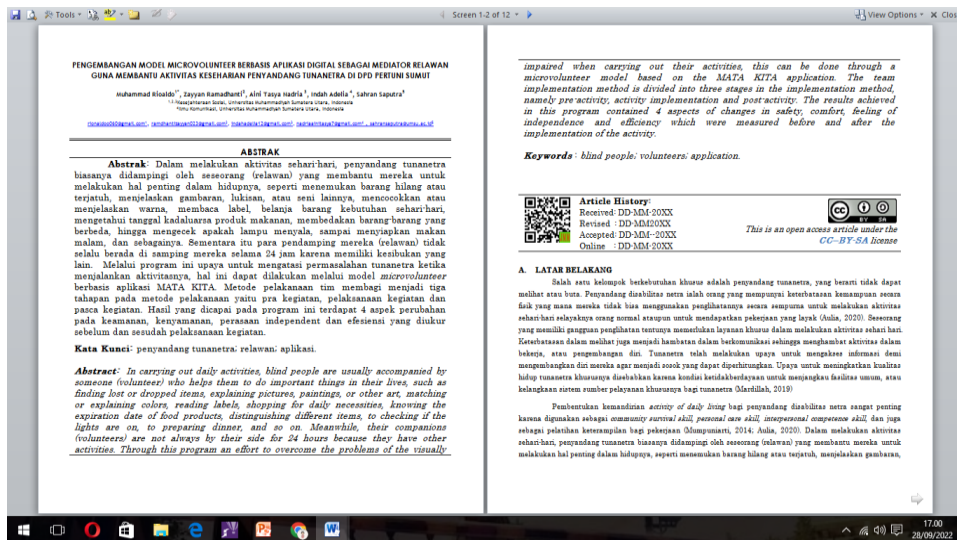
Tools  Screen 1-2 of 12  View Options  Clos

PENGEMBANGAN MODEL MICROVOLUNTEER BERBASIS APLIKASI DIGITAL SEBAGAI MEDIATOR RELAWAN GUNA MEMBANTU AKTIVITAS KESEHARIAN PENYANDANG TUNANETRA DI DPD PERTUNI SUMUT

Muhammad Rizaldo¹*, Zayyan Ramadhanti², Aini Tasya Nadira³, Indah Adella⁴, Sahran Saputra⁵
¹,²,³Kesejahteraan Sosial, Universitas Muhammadiyah Sumatera Utara, Indonesia
⁴Ilmu Komunikasi, Universitas Muhammadiyah Sumatera Utara, Indonesia
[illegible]

ABSTRAK

Abstrak: Dalam melakukan aktivitas sehari-hari, penyandang tunanetra biasanya didampingi oleh seseorang (relawan) yang membantu mereka untuk melakukan hal penting dalam hidupnya, seperti menemukan barang hilang atau terjatuh, menjelaskan gambaran, lukisan, atau seni lainnya, mencocokkan atau menjelaskan warna, membaca label, belanja barang kebutuhan sehari-hari, mengetahui tanggal kadaluarsa produk makanan, membedakan barang-barang yang berbeda, hingga mengecek apakah lampu menyala, sampai menyiapkan makan malam, dan sebagainya. Sementara itu para pendamping mereka (relawan) tidak selalu berada di samping mereka selama 24 jam karena memiliki kesibukan yang lain. Melalui program ini upaya untuk mengatasi permasalahan tunanetra ketika menjalankan aktivitasnya, hal ini dapat dilakukan melalui model microvolunteer berbasis aplikasi MATA KITA. Metode pelaksanaan tim membagi menjadi tiga tahapan pada metode pelaksanaan yaitu pra kegiatan, pelaksanaan kegiatan dan pasca kegiatan. Hasil yang dicapai pada program ini terdapat 4 aspek perubahan pada keamanan, kenyamanan, perasaan independent dan efesiensi yang diukur sebelum dan sesudah pelaksanaan kegiatan.

Kata Kunci: penyandang tunanetra; relawan; aplikasi.

Abstract: In carrying out daily activities, blind people are usually accompanied by someone (volunteer) who helps them to do important things in their lives, such as finding lost or dropped items, explaining pictures, paintings, or other art, matching or explaining colors, reading labels, shopping for daily necessities, knowing the expiration date of food products, distinguishing different items, to checking if the lights are on, to preparing dinner, and so on. Meanwhile, their companions (volunteers) are not always by their side for 24 hours because they have other activities. Through this program an effort to overcome the problems of the visually impaired when carrying out their activities, this can be done through a microvolunteer model based on the MATA KITA application. The team implementation method is divided into three stages in the implementation method, namely pre-activity, activity implementation and post-activity. The results achieved in this program contained 4 aspects of changes in safety, comfort, feeling of independence and efficiency which were measured before and after the implementation of the activity.

Keywords: blind people; volunteers; application.

Article History:
Received: DD-MM-20XX
Revised : DD-MM20XX
Accepted: DD-MM-20XX
Online : DD-MM-20XX

This is an open access article under the CC–BY-SA license

A. LATAR BELAKANG

Salah satu kelompok berkebutuhan khusus adalah penyandang tunanetra, yang berarti tidak dapat melihat atau buta. Penyandang disabilitas netra ialah orang yang mempunyai keterbatasan kemampuan secara fisik yang mana mereka tidak bisa menggunakan penglihatannya secara sempurna untuk melakukan aktivitas sehari-hari selayaknya orang normal ataupun untuk mendapatkan pekerjaan yang layak (Aulia, 2020). Seseorang yang memiliki gangguan penglihatan tentunya memerlukan layanan khusus dalam melakukan aktivitas sehari hari. Keterbatasan dalam melihat juga menjadi hambatan dalam berkomunikasi sehingga menghambat aktivitas dalam bekerja, atau pengembangan diri. Tunanetra telah melakukan upaya untuk mengakses informasi demi mengembangkan diri mereka agar menjadi sosok yang dapat diperhitungkan. Upaya untuk meningkatkan kualitas hidup tunanetra khususnya disebabkan karena kondisi ketidakberdayaan untuk menjangkau fasilitas umum, atau kelangkaan sistem sumber pelayanan khususnya bagi tunanetra (Mardillah, 2019)

Pembentukan kemandirian activity of daily living bagi penyandang disabilitas netra sangat penting karena digunakan sebagai community survival skill, personal care skill, interpersonal competence skill, dan juga sebagai pelatihan keterampilan bagi pekerjaan (Mumpuniarti, 2014; Aulia, 2020). Dalam melakukan aktivitas sehari-hari, penyandang tunanetra biasanya didampingi oleh seseorang (relawan) yang membantu mereka untuk melakukan hal penting dalam hidupnya, seperti menemukan barang hilang atau terjatuh, menjelaskan gambaran,

17.00
28/09/2022